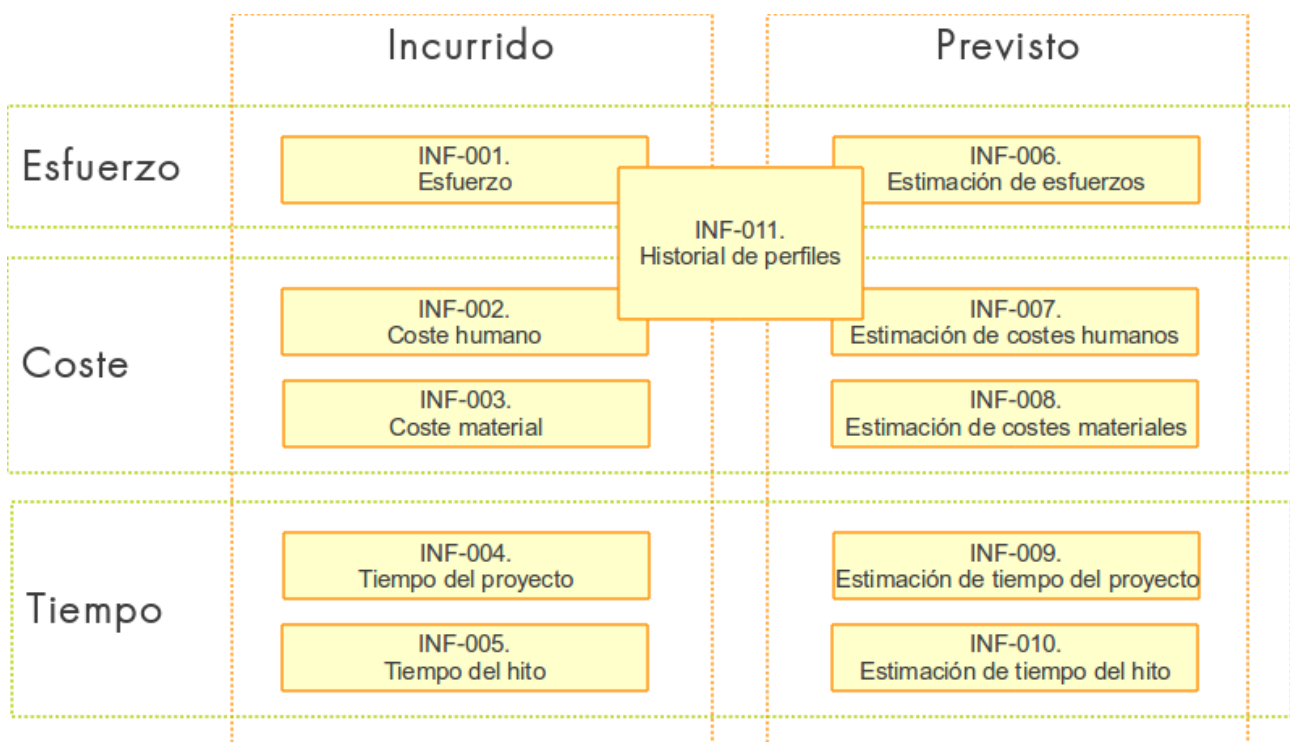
| | Incurrido | Previsto |
|---|---|---|
| Esfuerzo | INF-001. Esfuerzo | INF-006. Estimación de esfuerzos |
| Coste | INF-002. Coste humano | INF-007. Estimación de costes humanos |
| | INF-003. Coste material | INF-008. Estimación de costes materiales |
| Tiempo | INF-004. Tiempo del proyecto | INF-009. Estimación de tiempo del proyecto |
| | INF-005. Tiempo del hito | INF-010. Estimación de tiempo del hito |

INF-011.
Historial de perfiles